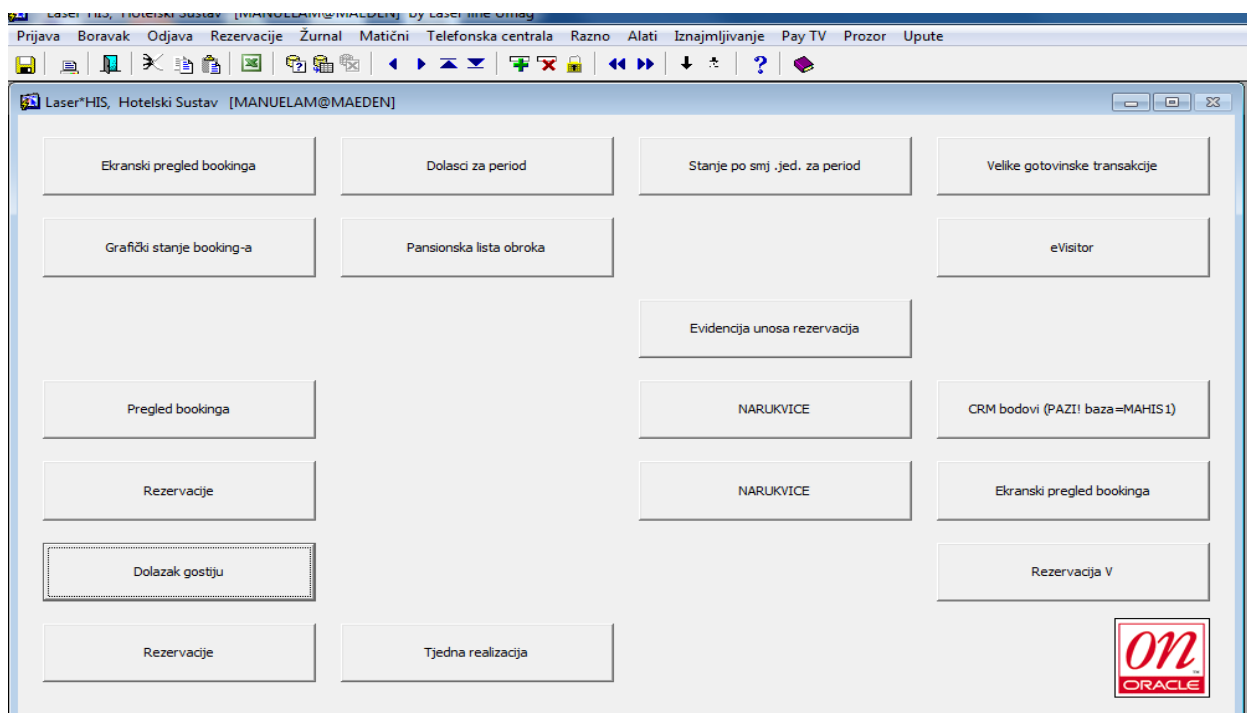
Laser*HIS, Hotelski Sustav [MANUELAM@MAEDEN] by Laser line Umag

Prijava Boravak Odjava Rezervacije Žurnal Matični Telefonska centrala Razno Alati Iznajmljivanje Pay TV Prozor Upute

Laser*HIS, Hotelski Sustav [MANUELAM@MAEDEN]

Ekranski pregled bookinga

Dolasci za period

Stanje po smj .jed. za period

Velike gotovinske transakcije

Grafički stanje booking-a

Pansionska lista obroka

eVisitor

Evidencija unosa rezervacija

Pregled bookinga

NARUKVICE

CRM bodovi (PAZI! baza=MAHIS1)

Rezervacije

NARUKVICE

Ekranski pregled bookinga

Dolazak gostiju

Rezervacija V

Rezervacije

Tjedna realizacija

ON
ORACLE